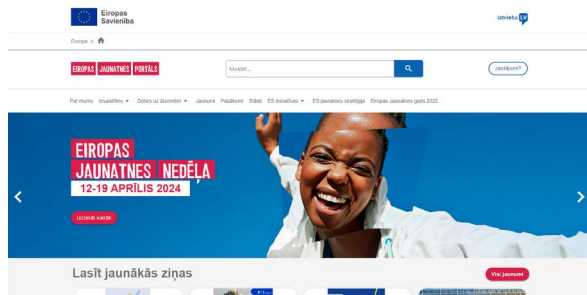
Eiropas Savienība

latviešu LV

Eiropa > 

EIROPAS JAUNATNES PORTĀLS

Meklēt...

Jautājumi?

Par mums Iesaisties Dodies uz ārzemēm Jaunumi Pasākumi Stāsti ES iniciatīvas ES jaunatnes stratēģija Eiropas Jaunatnes gads 2022

EIROPAS JAUNATNES NEDĒĻA
12-19 APRĪLIS 2024

Uzzināt vairāk

Lasīt jaunākās ziņas

Visi jaunumi